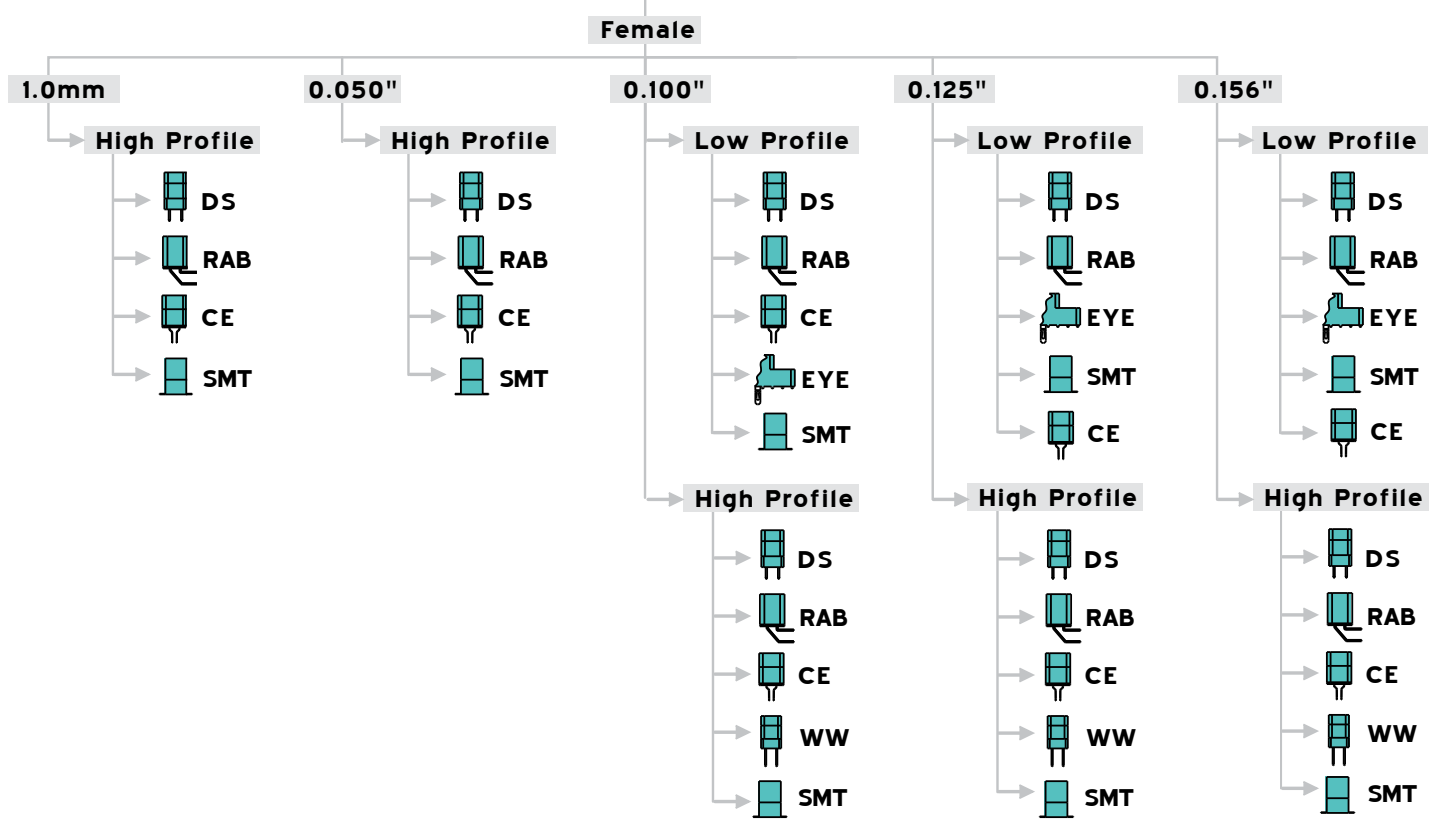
Female

1.0mm
High Profile
DS
RAB
CE
SMT

0.050"
High Profile
DS
RAB
CE
SMT

0.100"
Low Profile
DS
RAB
CE
EYE
SMT
High Profile
DS
RAB
CE
WW
SMT

0.125"
Low Profile
DS
RAB
EYE
SMT
CE
High Profile
DS
RAB
CE
WW
SMT

0.156"
Low Profile
DS
RAB
EYE
SMT
CE
High Profile
DS
RAB
CE
WW
SMT